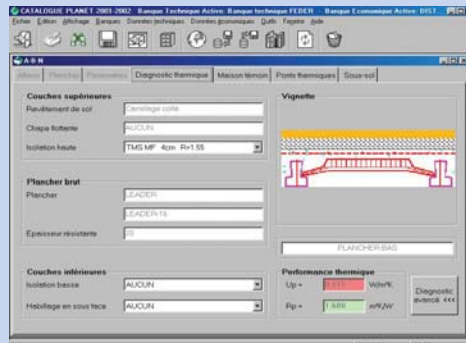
CATALOGUE PLANET 2001-2002 Banque Technique Active: Banque technique FEDER - Banque Economique Active: BIST

Fichier Edition Affichage Banques Données techniques Données économiques Outils Fenêtre Aide

A-B-N

Allons Plancher Paramètres Diagnostic thermique Maison témoin Ponts thermiques Sous-sol

Couches supérieures

Revêtement de sol: Carrelage collé

Chape flottante: AUCUN

Isolation haute: TMS MF 4cm R=1.55

Plancher brut

Plancher: LEADER

LEADER-16

Epaisseur résistante: 20

Couches inférieures

Isolation basse: AUCUN

Habillage en sous face: AUCUN

Vignette

PLANCHER BAS

Performance thermique

Up = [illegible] W/m²K

Rp = 1.688 m²K/W

Diagnostic avancé <<<